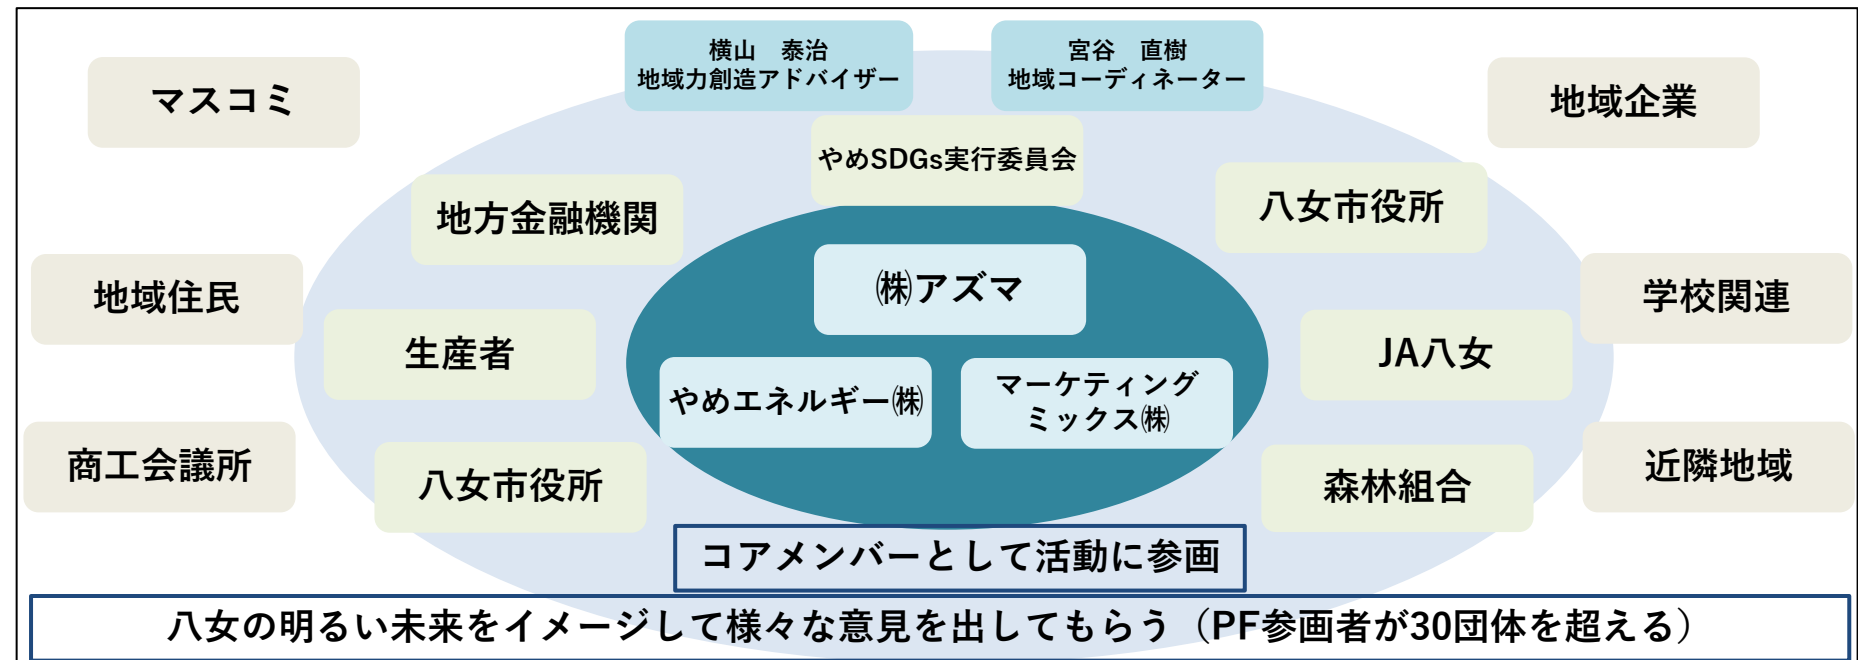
横山　泰治
地域力創造アドバイザー

宮谷　直樹
地域コーディネーター

マスコミ

地域企業

やめSDGs実行委員会

地方金融機関

八女市役所

地域住民

学校関連

㈱アズマ

生産者

JA八女

やめエネルギー㈱

マーケティング
ミックス㈱

商工会議所

近隣地域

八女市役所

森林組合

コアメンバーとして活動に参画

八女の明るい未来をイメージして様々な意見を出してもらう（PF参画者が30団体を超える）